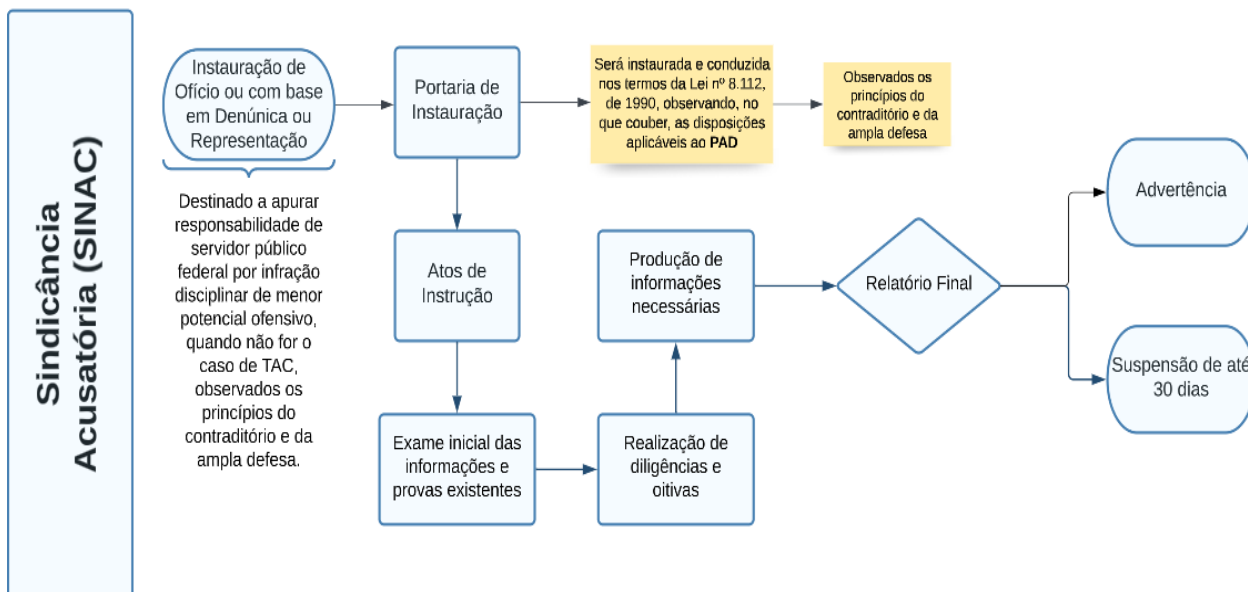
Sindicância Acusatória (SINAC)

Instauração de Ofício ou com base em Denúncia ou Representação

Destinado a apurar responsabilidade de servidor público federal por infração disciplinar de menor potencial ofensivo, quando não for o caso de TAC, observados os princípios do contraditório e da ampla defesa.

Portaria de Instauração

Será instaurada e conduzida nos termos da Lei nº 8.112, de 1990, observando, no que couber, as disposições aplicáveis ao PAD

Observados os princípios do contraditório e da ampla defesa

Atos de Instrução

Exame inicial das informações e provas existentes

Realização de diligências e oitivas

Produção de informações necessárias

Relatório Final

Advertência

Suspensão de até 30 dias